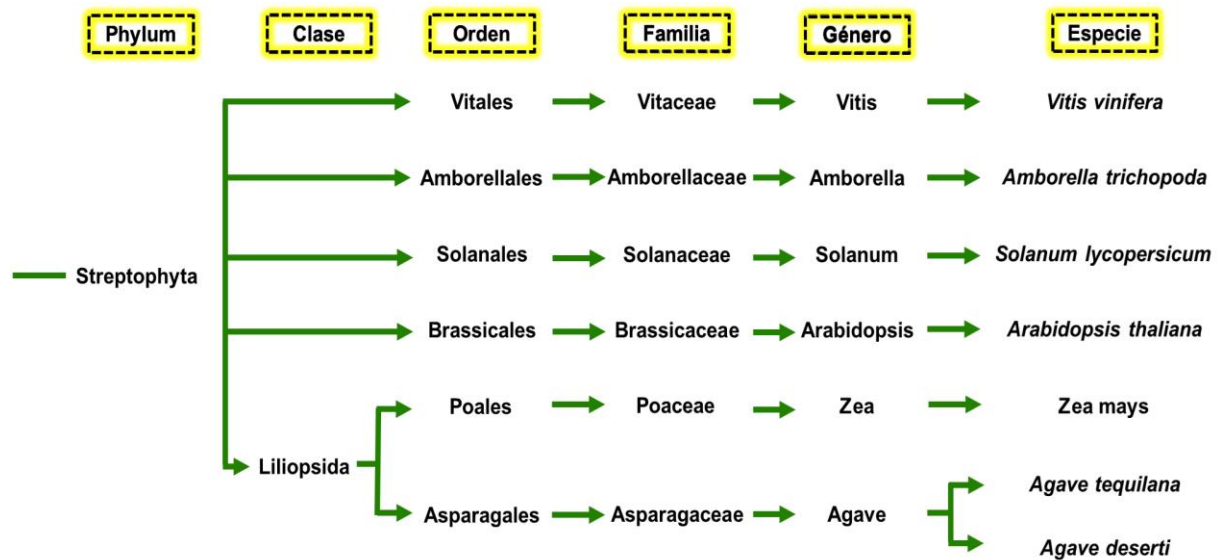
Phylum
Clase
Orden
Familia
Género
Especie

Vitales
Vitaceae
Vitis
Vitis vinifera

Amborellales
Amborellaceae
Amborella
Amborella trichopoda

Streptophyta

Solanales
Solanaceae
Solanum
Solanum lycopersicum

Brassicales
Brassicaceae
Arabidopsis
Arabidopsis thaliana

Poales
Poaceae
Zea
Zea mays

Liliopsida

Asparagales
Asparagaceae
Agave
Agave tequilana
Agave deserti